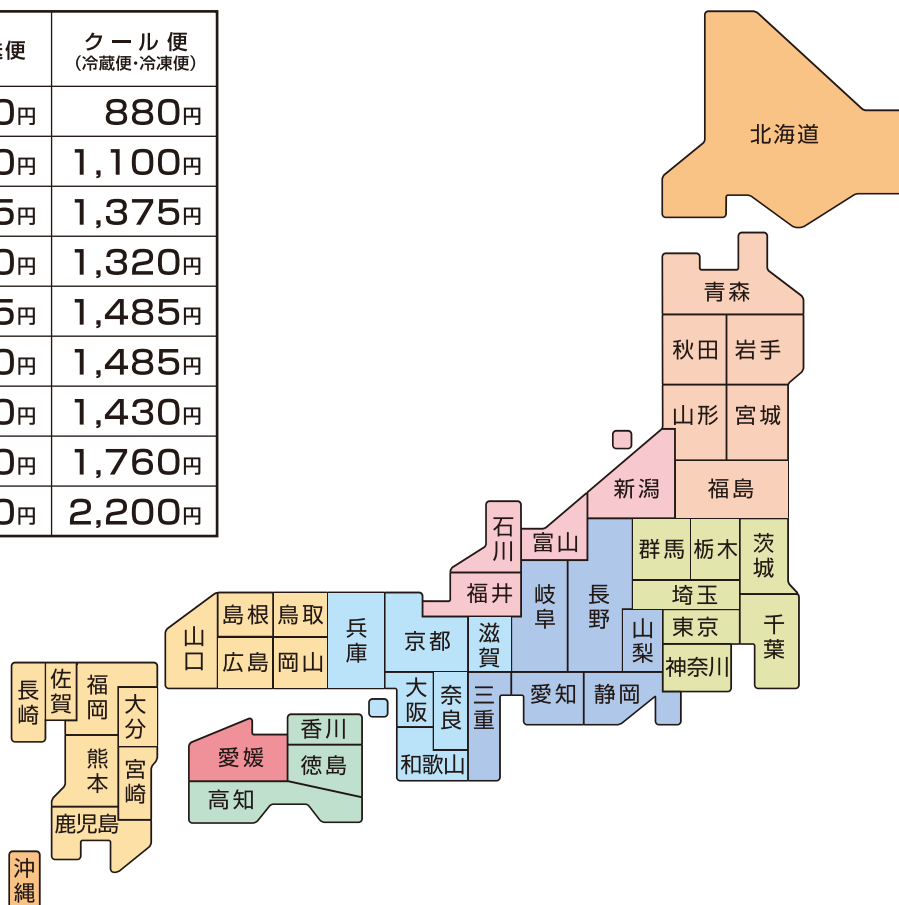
| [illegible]便 | クール 便 (冷蔵便・冷凍便) |
|---|---|
| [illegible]0円 | 880円 |
| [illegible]0円 | 1,100円 |
| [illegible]5円 | 1,375円 |
| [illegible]0円 | 1,320円 |
| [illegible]5円 | 1,485円 |
| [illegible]0円 | 1,485円 |
| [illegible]0円 | 1,430円 |
| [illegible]0円 | 1,760円 |
| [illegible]0円 | 2,200円 |

北海道
青森
秋田
岩手
山形
宮城
新潟
福島
石川
富山
群馬
栃木
茨城
福井
岐阜
長野
埼玉
島根
鳥取
兵庫
京都
滋賀
山梨
東京
千葉
山口
広島
岡山
神奈川
長崎
佐賀
福岡
大分
大阪
奈良
三重
愛知
静岡
香川
愛媛
徳島
熊本
宮崎
和歌山
高知
鹿児島
沖縄